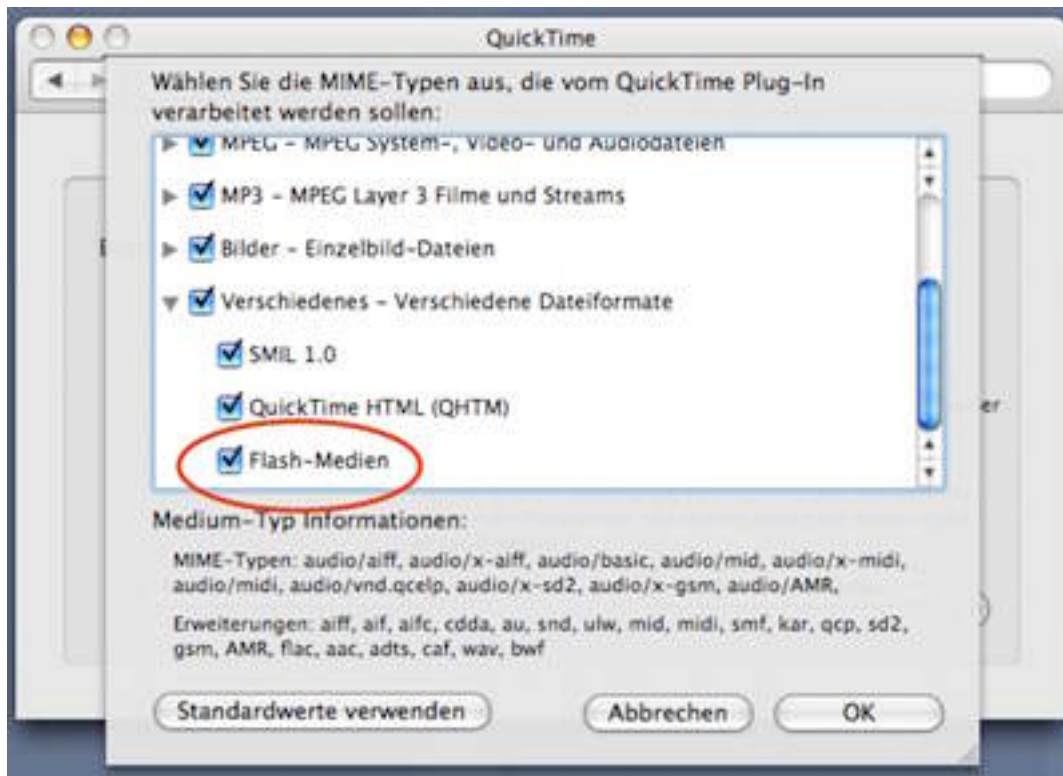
QuickTime

Wählen Sie die MIME-Typen aus, die vom QuickTime Plug-In verarbeitet werden sollen:

MPEG - MPEG System-, Video- und Audiodateien

MP3 - MPEG Layer 3 Filme und Streams

Bilder - Einzelbild-Dateien

Verschiedenes - Verschiedene Dateiformate

SMIL 1.0

QuickTime HTML (QHTM)

Flash-Medien

er

Medium-Typ Informationen:

MIME-Typen: audio/aiff, audio/x-aiff, audio/basic, audio/mid, audio/x-midi, audio/midi, audio/vnd.qcelp, audio/x-sd2, audio/x-gsm, audio/AMR,

Erweiterungen: aiff, aif, aifc, cdda, au, snd, ulw, mid, midi, smf, kar, qcp, sd2, gsm, AMR, flac, aac, adts, caf, wav, bwf

Standardwerte verwenden

Abbrechen

OK